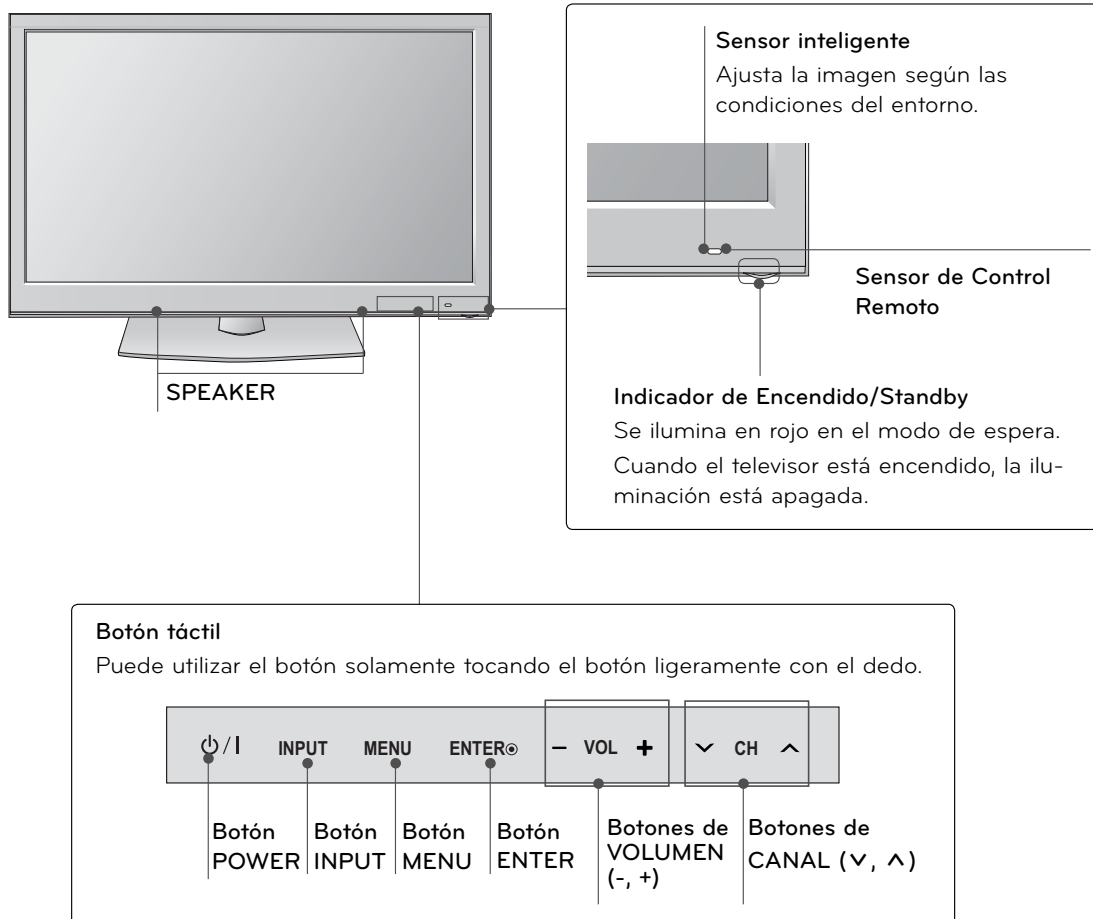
Sensor inteligente
Ajusta la imagen según las condiciones del entorno.

Sensor de Control Remoto

SPEAKER

Indicador de Encendido/Standby
Se ilumina en rojo en el modo de espera.
Cuando el televisor está encendido, la iluminación está apagada.

Botón táctil
Puede utilizar el botón solamente tocando el botón ligeramente con el dedo.

⏻/I INPUT MENU ENTER⊙ – VOL + ∨ CH ∧

Botón POWER

Botón INPUT

Botón MENU

Botón ENTER

Botones de VOLUMEN (-, +)

Botones de CANAL (∨, ∧)